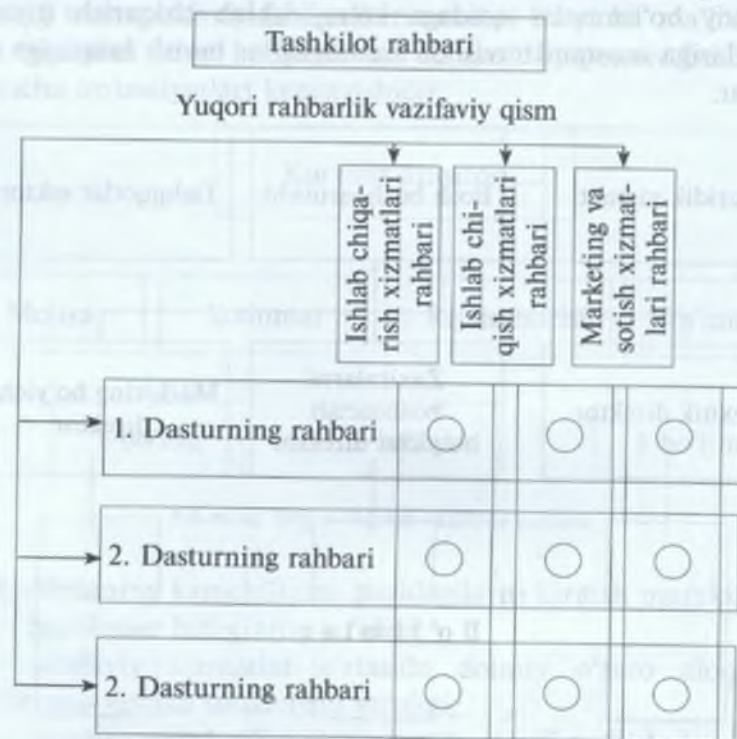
Tashkilot rahbari

Yuqori rahbarlik vazifaviy qism

Ishlab chiqarish xizmatlari rahbari

Ishlab chiqish xizmatlari rahbari

Marketing va sotish xizmatlari rahbari

1. Dasturning rahbari

2. Dasturning rahbari

2. Dasturning rahbari